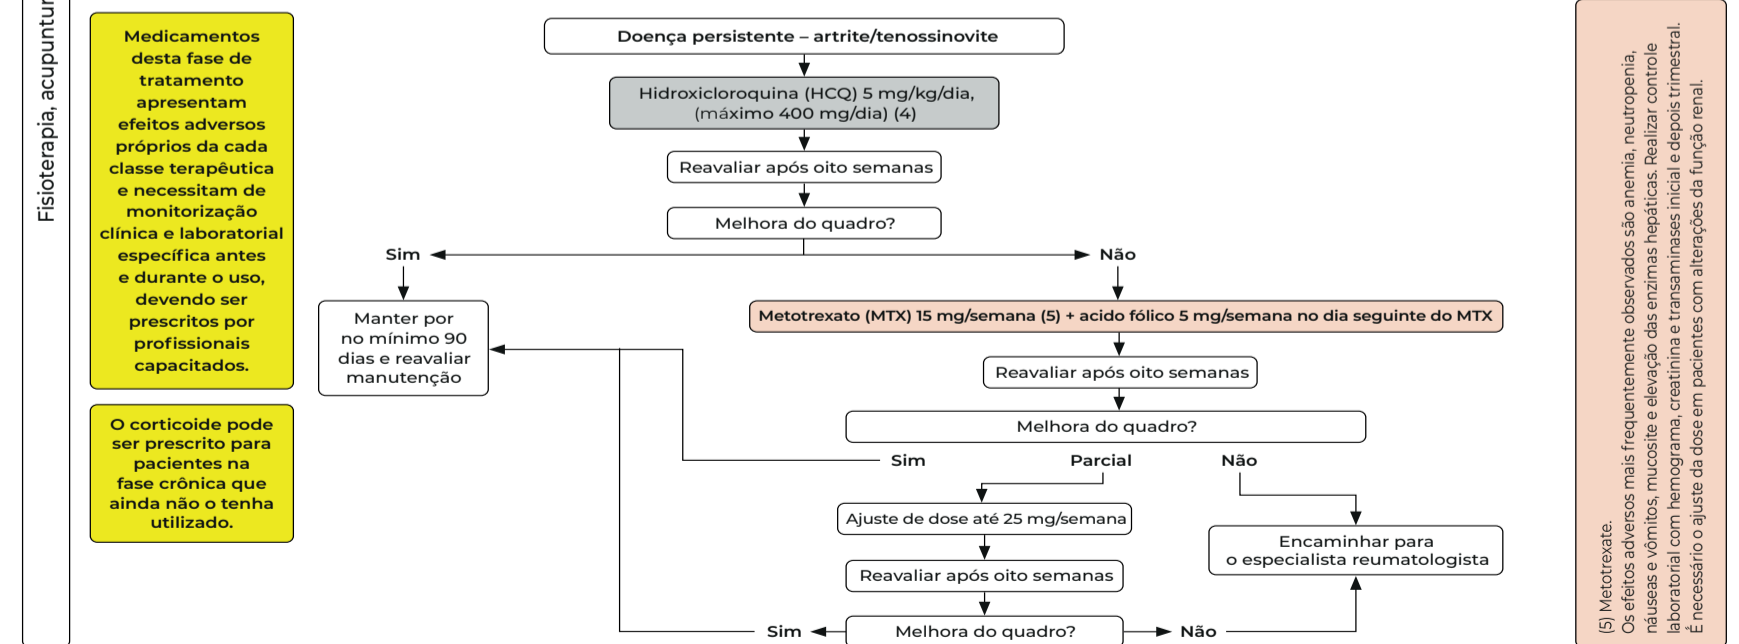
Fisioterapia, acupuntur

Medicamentos desta fase de tratamento apresentam efeitos adversos próprios da cada classe terapêutica e necessitam de monitorização clínica e laboratorial específica antes e durante o uso, devendo ser prescritos por profissionais capacitados.

O corticoide pode ser prescrito para pacientes na fase crônica que ainda não o tenha utilizado.

Doença persistente – artrite/tenossinovite

Hidroxicloroquina (HCQ) 5 mg/kg/dia, (máximo 400 mg/dia) (4)

Reavaliar após oito semanas

Melhora do quadro?

Sim

Não

Manter por no mínimo 90 dias e reavaliar manutenção

Metotrexato (MTX) 15 mg/semana (5) + acido fólico 5 mg/semana no dia seguinte do MTX

Reavaliar após oito semanas

Melhora do quadro?

Sim

Parcial

Não

Ajuste de dose até 25 mg/semana

Encaminhar para o especialista reumatologista

Reavaliar após oito semanas

Sim

Melhora do quadro?

Não

(5) Metotrexate.
Os efeitos adversos mais frequentemente observados são anemia, neutropenia, náuseas e vômitos, mucosite e elevação das enzimas hepáticas. Realizar controle laboratorial com hemograma, creatinina e transaminases inicial e depois trimestral. É necessário o ajuste da dose em pacientes com alterações da função renal.